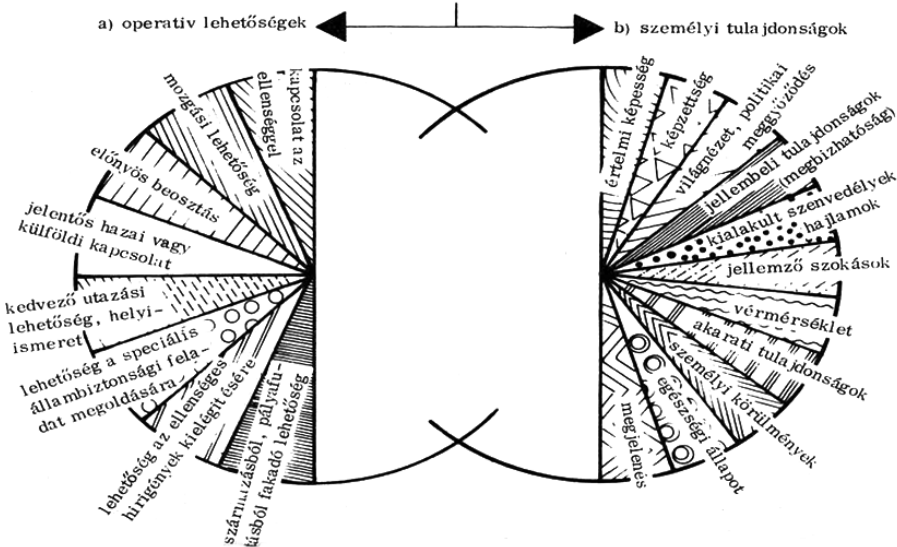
a) operativ lehetőségek

b) személyi tulajdonságok

kapcsolat az ellenséggel

mozgási lehetőség

előnyös beosztás

jelentős hazai vagy külföldi kapcsolat

kedvező utazási lehetőség, helyismeret

lehetőség a speciális állambiztonsági feladat megoldására

lehetőség az ellenséges hírigények kielégítésére

származásból, pályafutásból fakadó lehetőség

értelmi képesség

képzettség

világnézet, politikai meggyőződés

jellembeli tulajdonságok (megbízhatóság)

kialakult szenvedélyek hajlamok

jellemző szokások

vérmérséklet

akarati tulajdonságok

személyi körülmények

egészségi állapot

megjelenés